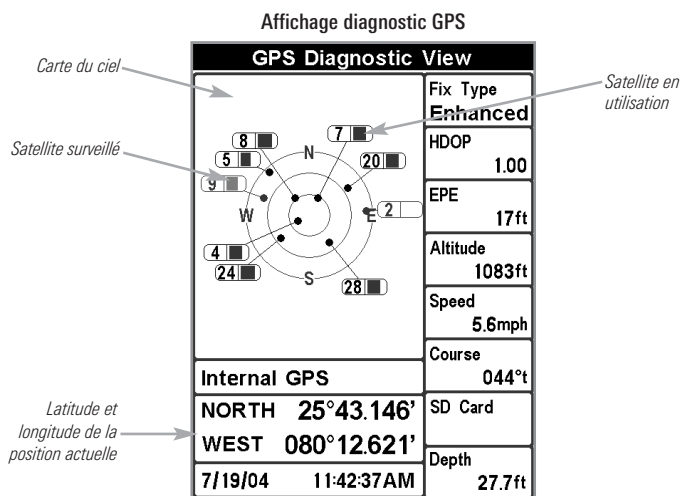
Affichage diagnostic GPS

GPS Diagnostic View

Carte du ciel

Satellite en utilisation

Satellite surveillé

8
7
5
20
9
N
W
E
2
4
24
S
28

Fix Type
Enhanced

HDOP
1.00

EPE
17ft

Altitude
1083ft

Speed
5.6mph

Course
044°t

Internal GPS

Latitude et longitude de la position actuelle

NORTH 25°43.146'
WEST 080°12.621'

SD Card

7/19/04 11:42:37AM

Depth
27.7ft